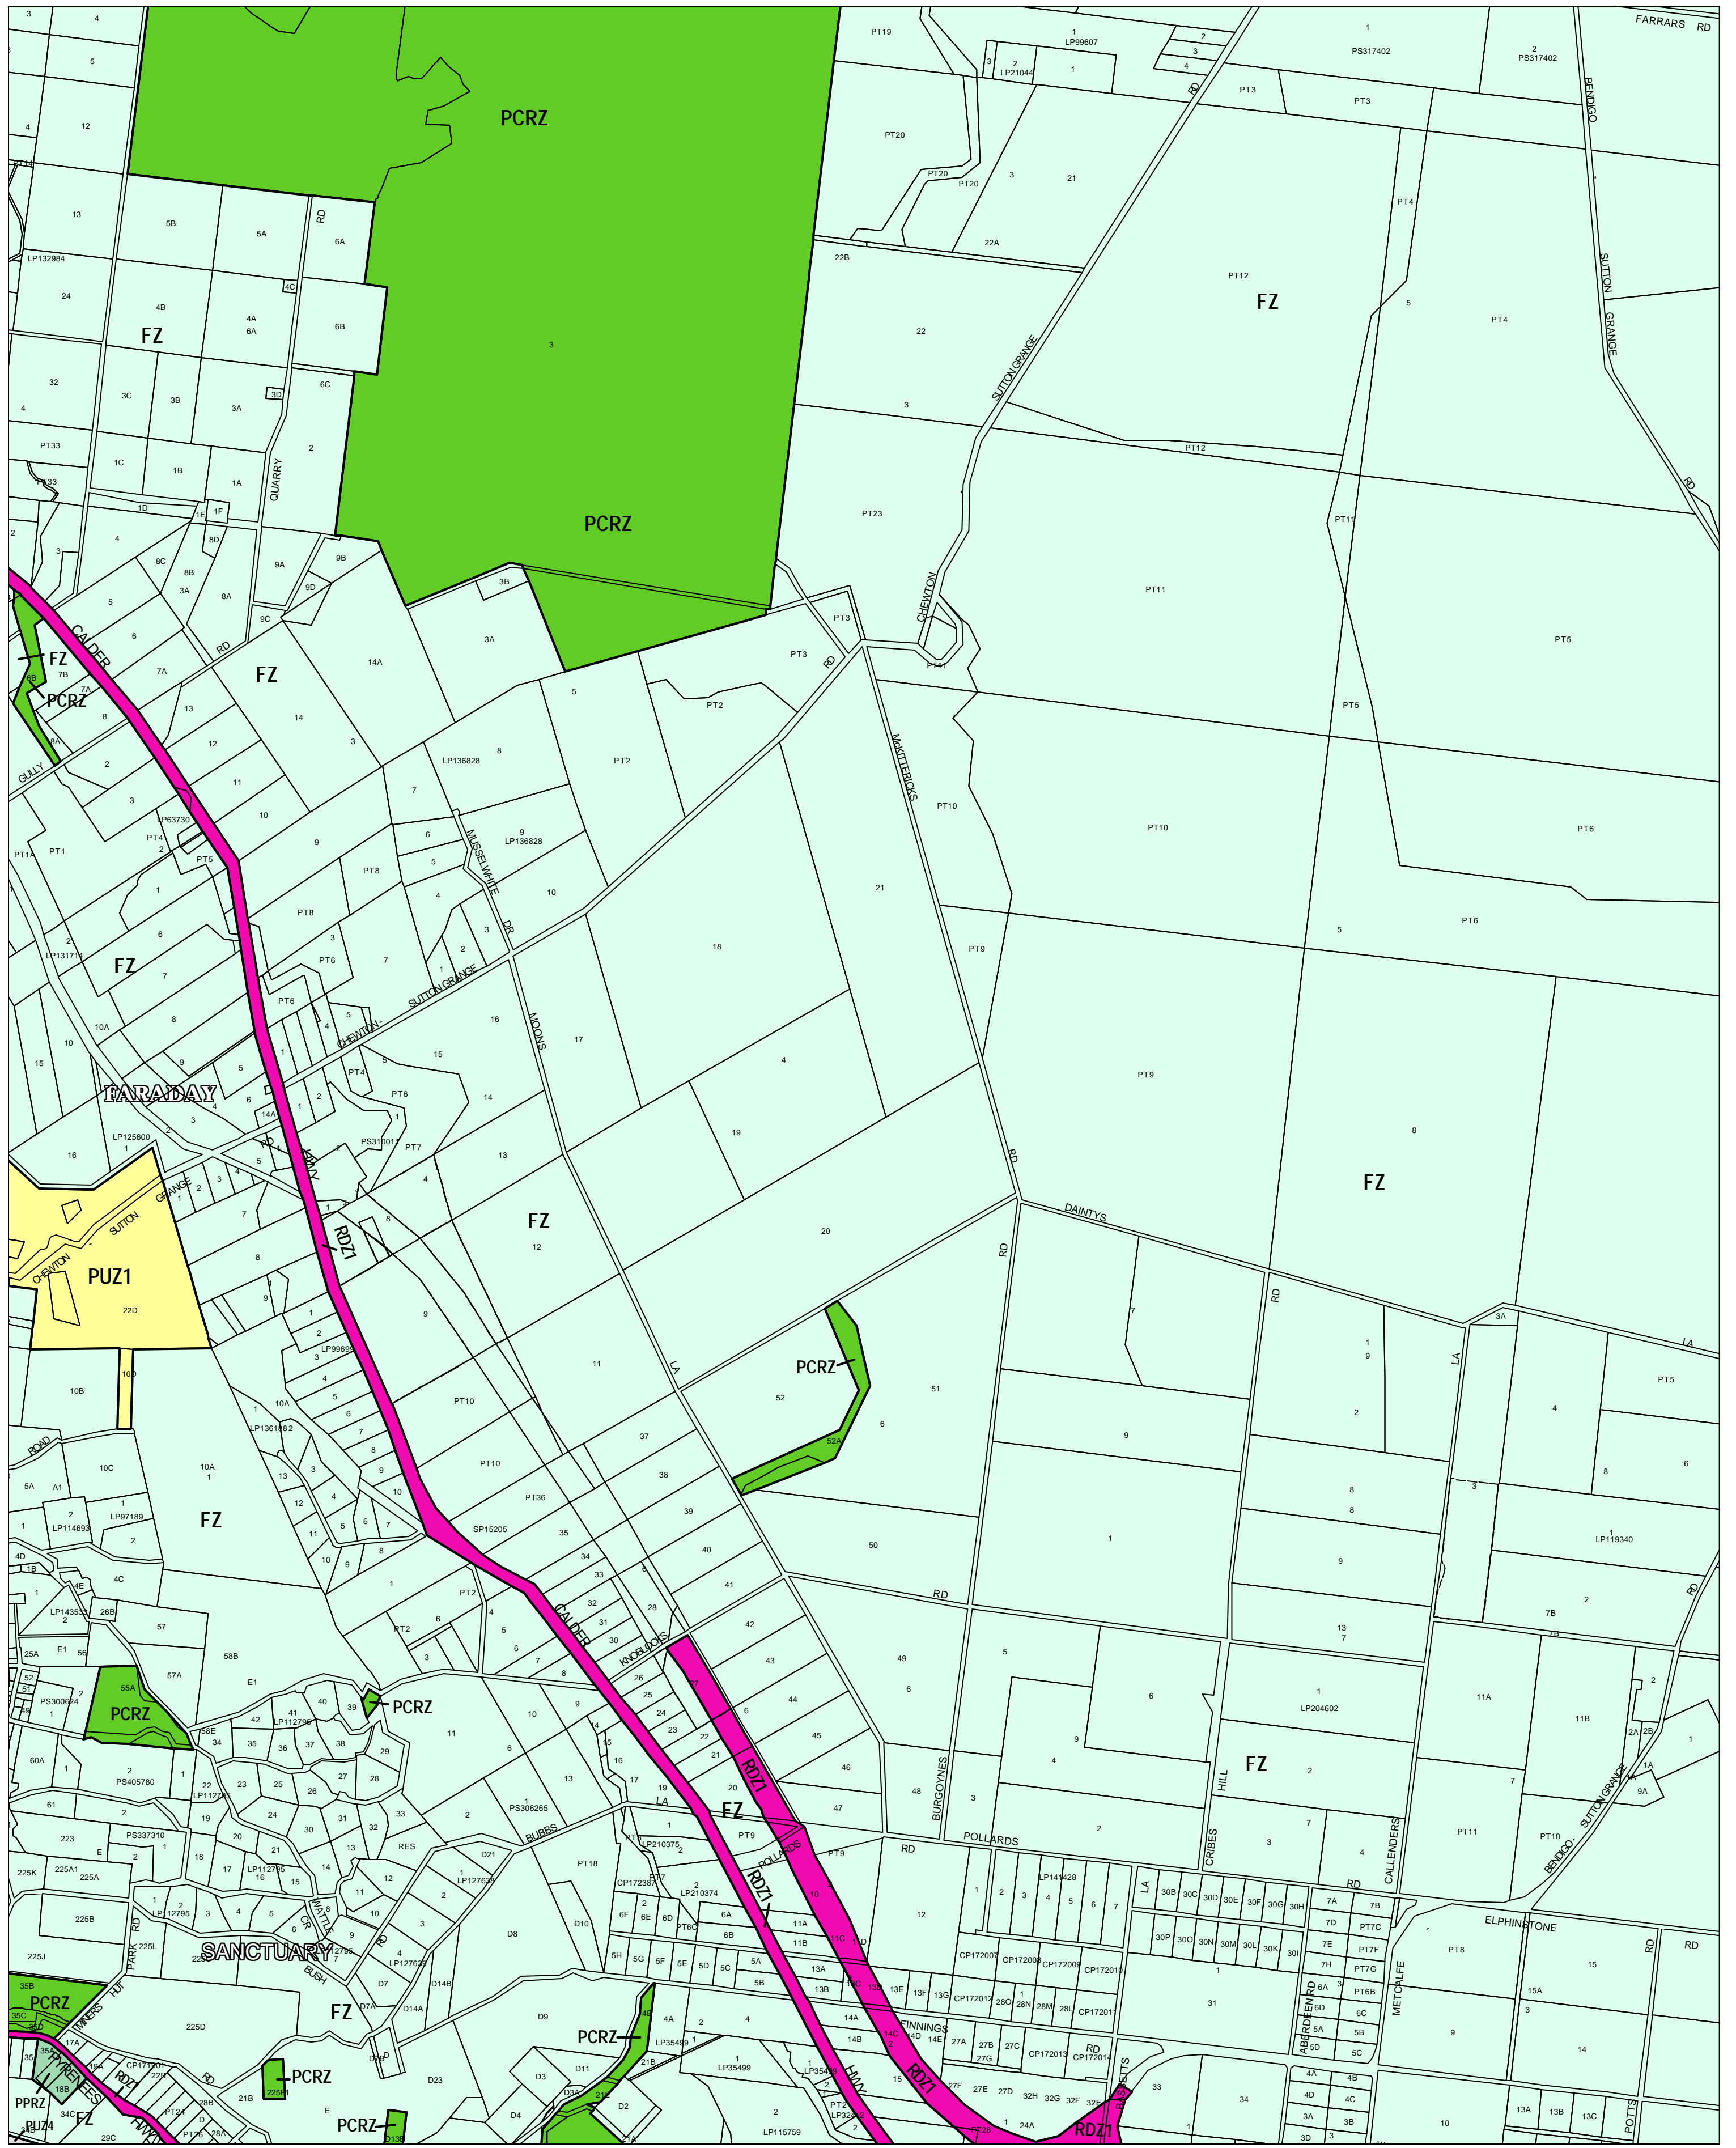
PCRZ
PCRZ
FZ
FZ
FZ
FZ
FZ
FZ
FZ
FZ
FZ
FZ
FZ
FZ
PCRZ
PCRZ
PCRZ
PCRZ
PCRZ
PCRZ
PCRZ
PCRZ
PUZ1
RDZ1
RDZ1
RDZ1
RDZ1
RDZ1
RDZ1
PPRZ
PUZ4
FARADAY
SANCTUARY
FARRARS RD
BENDIGO - SUTTON GRANGE RD
SUTTON GRANGE
CHEWTON - SUTTON GRANGE RD
CALDER HWY
QUARRY RD
GULLY RD
MUSSELWHITE DR
MOONS LA
McKITTERICKS RD
DAINTYS LA
POLLARDS RD
BURGOYNES
CRIBES
HILL
CALLENDERS
ELPHINSTONE RD
METCALFE
ABERDEEN RD
FINNINGS
KNOBLOCHS
BUBBS LA
WATTLE CR
BUSH RD
PARK RD
HUT
MINERS
PYRENEES HWY
ROAD
POTTS
LP132984
LP99607
LP21044
PS317402
LP136828
LP63730
LP131719
LP125600
PS310017
LP99698
LP136182
LP114693
LP97189
LP143535
PS300624
PS405780
PS337310
LP112795
LP210375
LP210374
LP127620
LP127623
CP172387
SP15205
PS306265
LP35499
LP35433
LP32492
LP115759
LP141428
LP204602
LP119340
CP172007
CP172008
CP172009
CP172010
CP172011
CP172012
CP172013
CP172014
CP171901